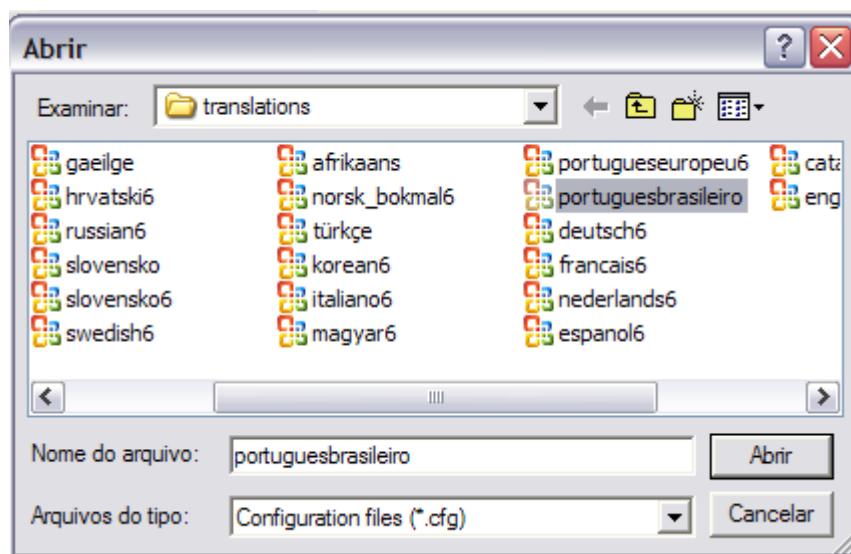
Abrir

?

Examinar: translations

gaeilge
hrvatski6
russian6
slovensko
slovensko6
swedish6

afrikaans
norsk_bokmal6
türkçe
korean6
italiano6
magyar6

portugueseuropeu6
portuguesbrasileiro
deutsch6
francais6
nederlands6
espanol6

cata
eng

Nome do arquivo: portuguesbrasileiro
Abrir

Arquivos do tipo: Configuration files (*.cfg)
Cancelar